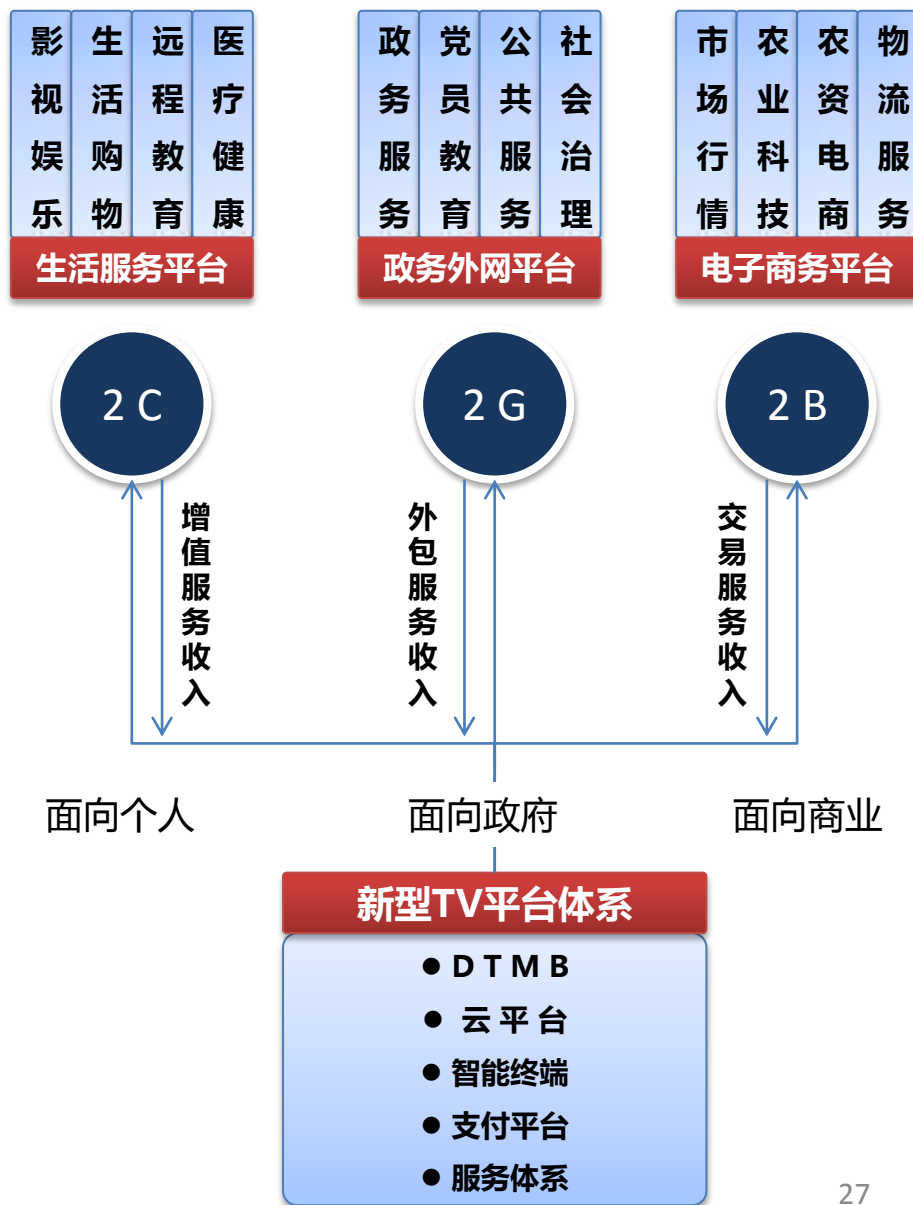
影视娱乐 生活购物 远程教育 医疗健康
生活服务平台

政务服务 党员教育 公共服务 社会治理
政务外网平台

市场行情 农业科技 农资电商 物流服务
电子商务平台

2 C
2 G
2 B

增值服务收入
外包服务收入
交易服务收入

面向个人
面向政府
面向商业

新型TV平台体系
● DTMB
● 云平台
● 智能终端
● 支付平台
● 服务体系

27